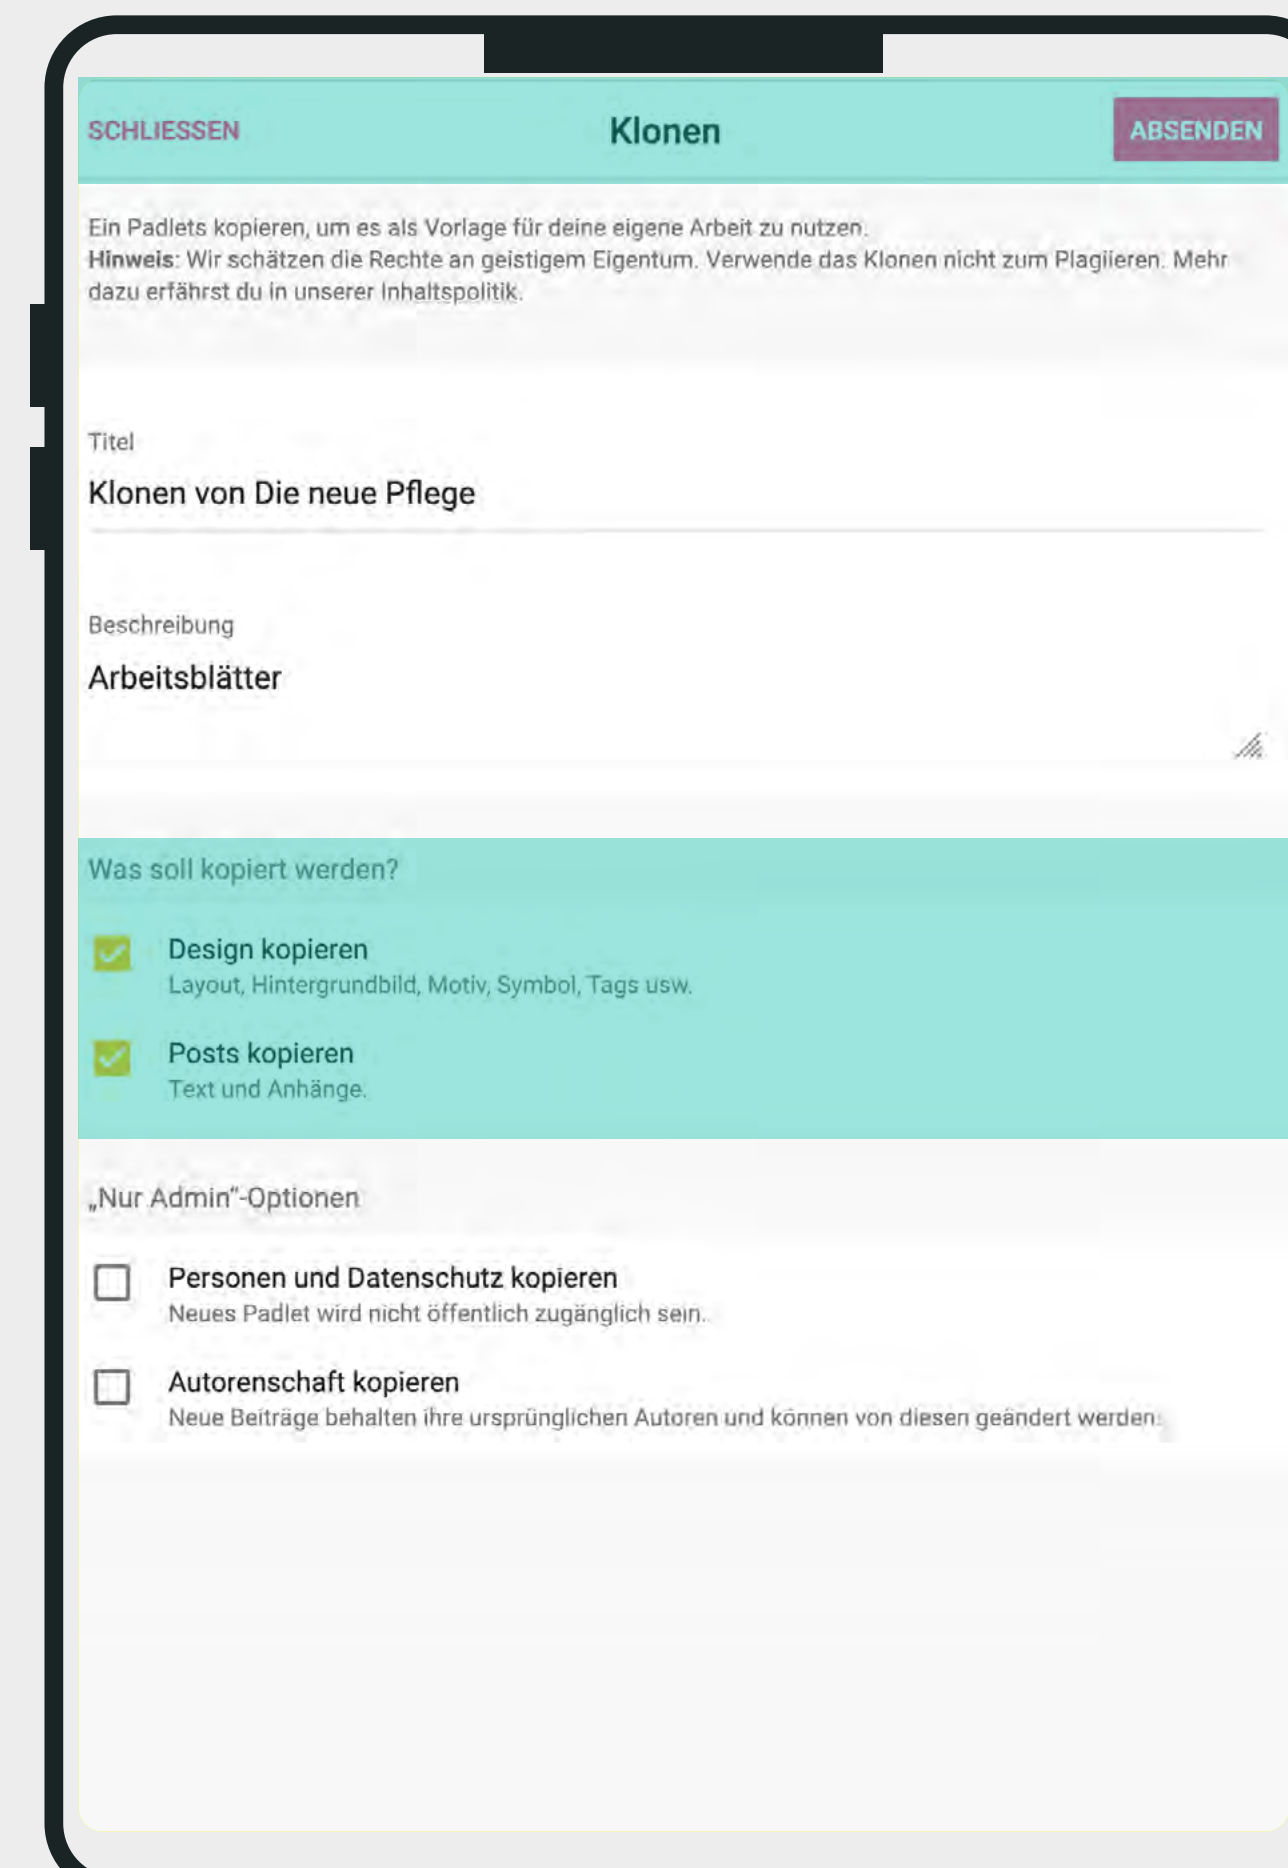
SCHLIESSEN

Klonen

ABSENDEN

Ein Padlets kopieren, um es als Vorlage für deine eigene Arbeit zu nutzen.
**Hinweis**: Wir schätzen die Rechte an geistigem Eigentum. Verwende das Klonen nicht zum Plagiieren. Mehr dazu erfährst du in unserer Inhaltspolitik.

Titel

Klonen von Die neue Pflege

Beschreibung

Arbeitsblätter

Was soll kopiert werden?

Design kopieren
Layout, Hintergrundbild, Motiv, Symbol, Tags usw.

Posts kopieren
Text und Anhänge.

„Nur Admin"-Optionen

Personen und Datenschutz kopieren
Neues Padlet wird nicht öffentlich zugänglich sein.

Autorenschaft kopieren
Neue Beiträge behalten ihre ursprünglichen Autoren und können von diesen geändert werden.